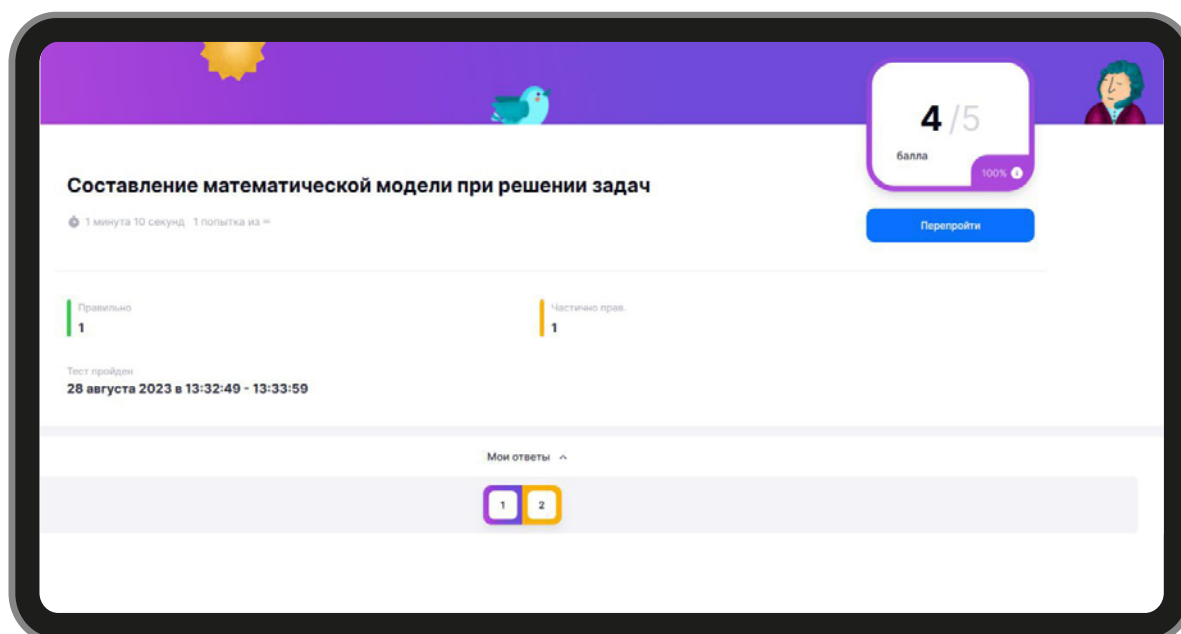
4 /5

балла

100%

Составление математической модели при решении задач

1 минута 10 секунд 1 попытка из ∞

Перепройти

Правильно
1

Частично прав.
1

Тест пройден
28 августа 2023 в 13:32:49 - 13:33:59

Мои ответы

1 2